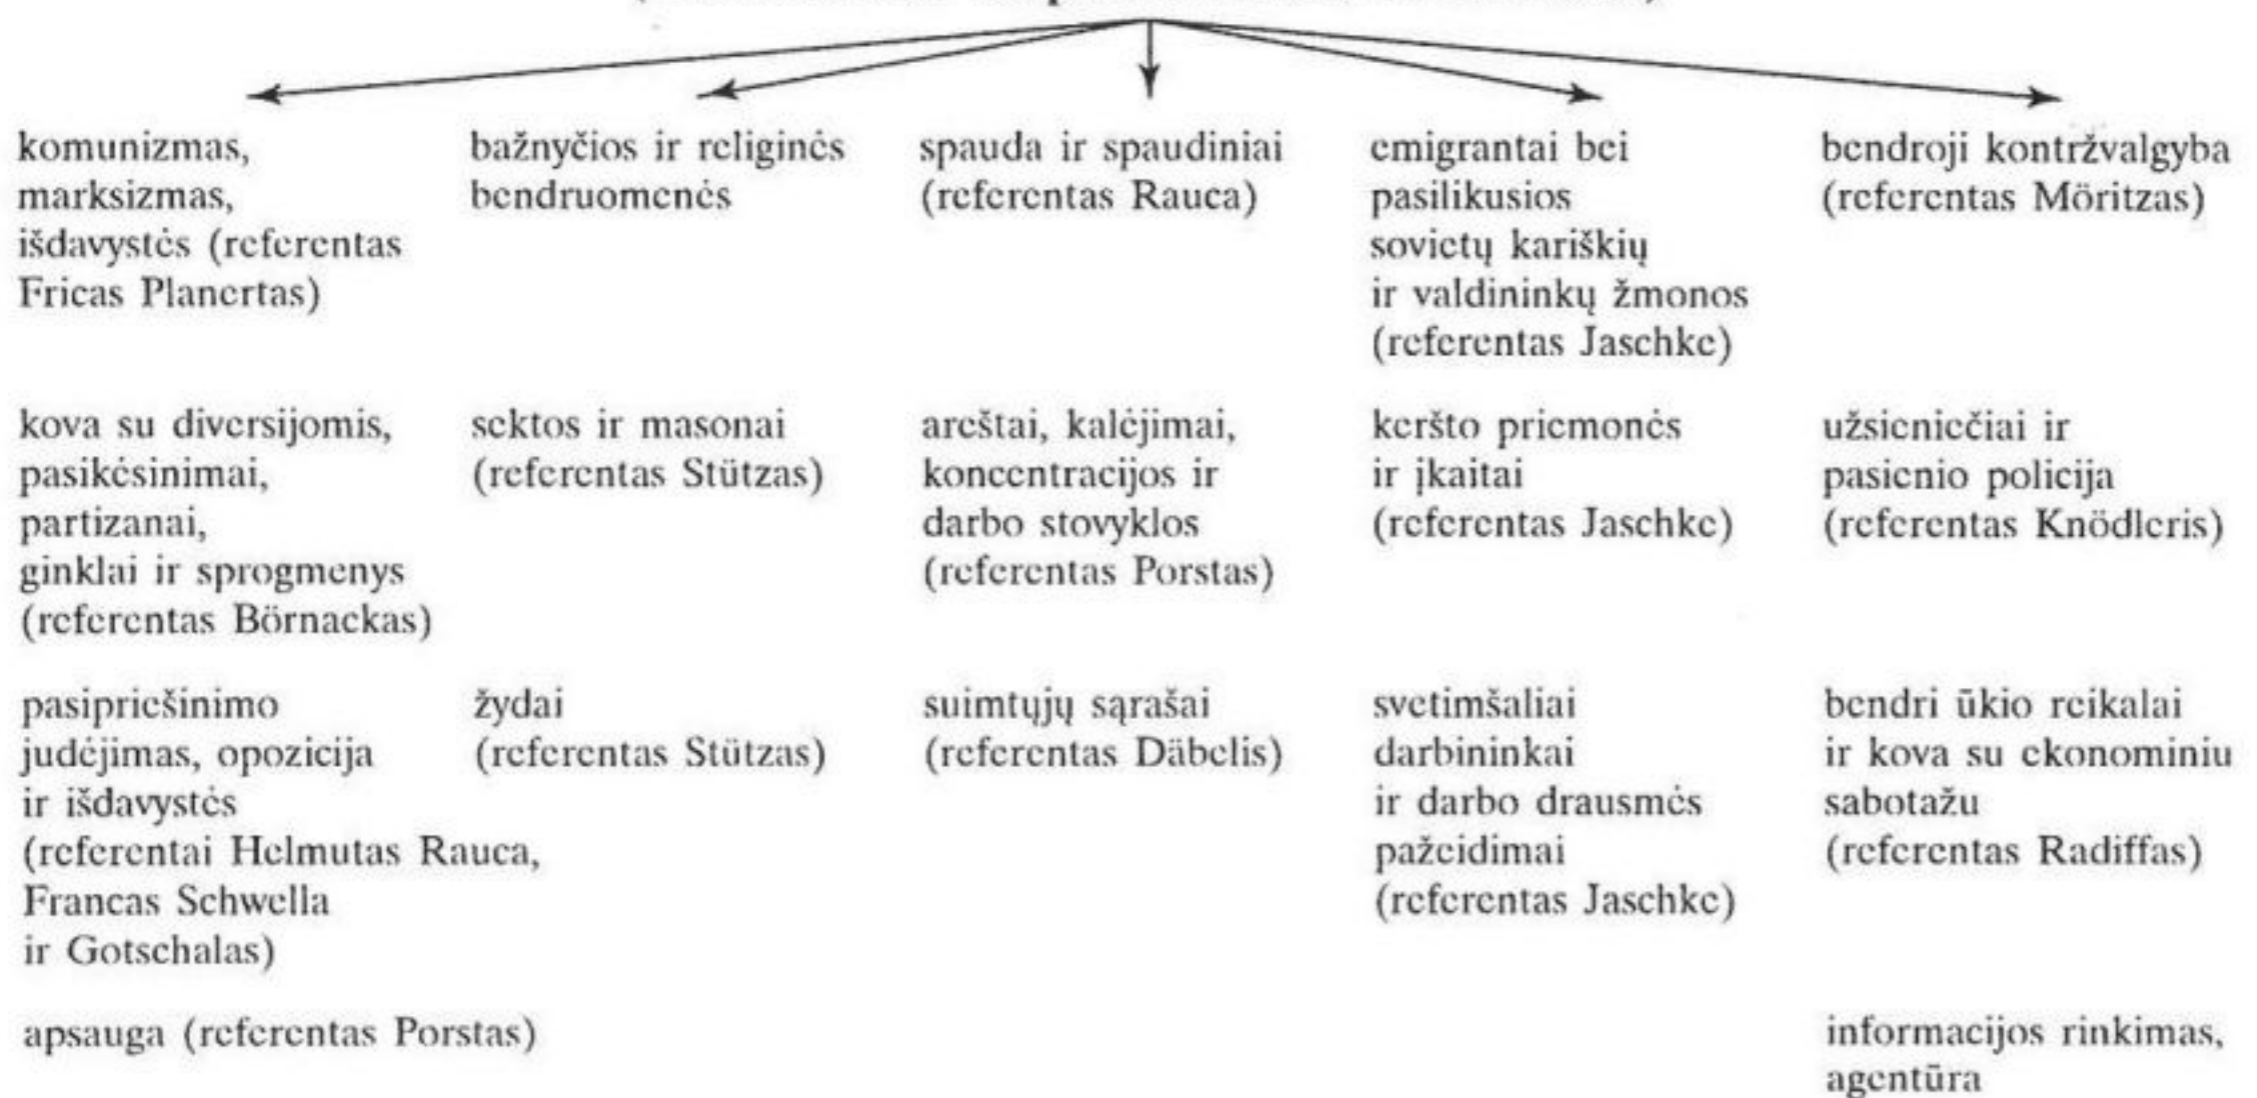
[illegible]

komunizmas, marksizmas, išdavystės (referentas Fricas Planertas)

kova su diversijomis, pasikėsinimai, partizanai, ginklai ir sprogmenys (referentas Börnackas)

pasipriešinimo judėjimas, opozicija ir išdavystės (referentai Helmutas Rauca, Francas Schwella ir Gotschalas)

apsauga (referentas Porstas)

bažnyčios ir religinės bendruomenės

sektos ir masonai (referentas Stützas)

žydai (referentas Stützas)

spauda ir spaudiniai (referentas Rauca)

areštai, kalėjimai, koncentracijos ir darbo stovyklos (referentas Porstas)

suimtųjų sąrašai (referentas Däbelis)

emigrantai bei pasilikusios sovietų kariškių ir valdininkų žmonos (referentas Jaschke)

keršto priemonės ir įkaitai (referentas Jaschke)

svetimšaliai darbininkai ir darbo drausmės pažeidimai (referentas Jaschke)

bendroji kontržvalgyba (referentas Möritzas)

užsieniečiai ir pasienio policija (referentas Knödleris)

bendri ūkio reikalai ir kova su ekonominiu sabotažu (referentas Radiffas)

informacijos rinkimas, agentūra